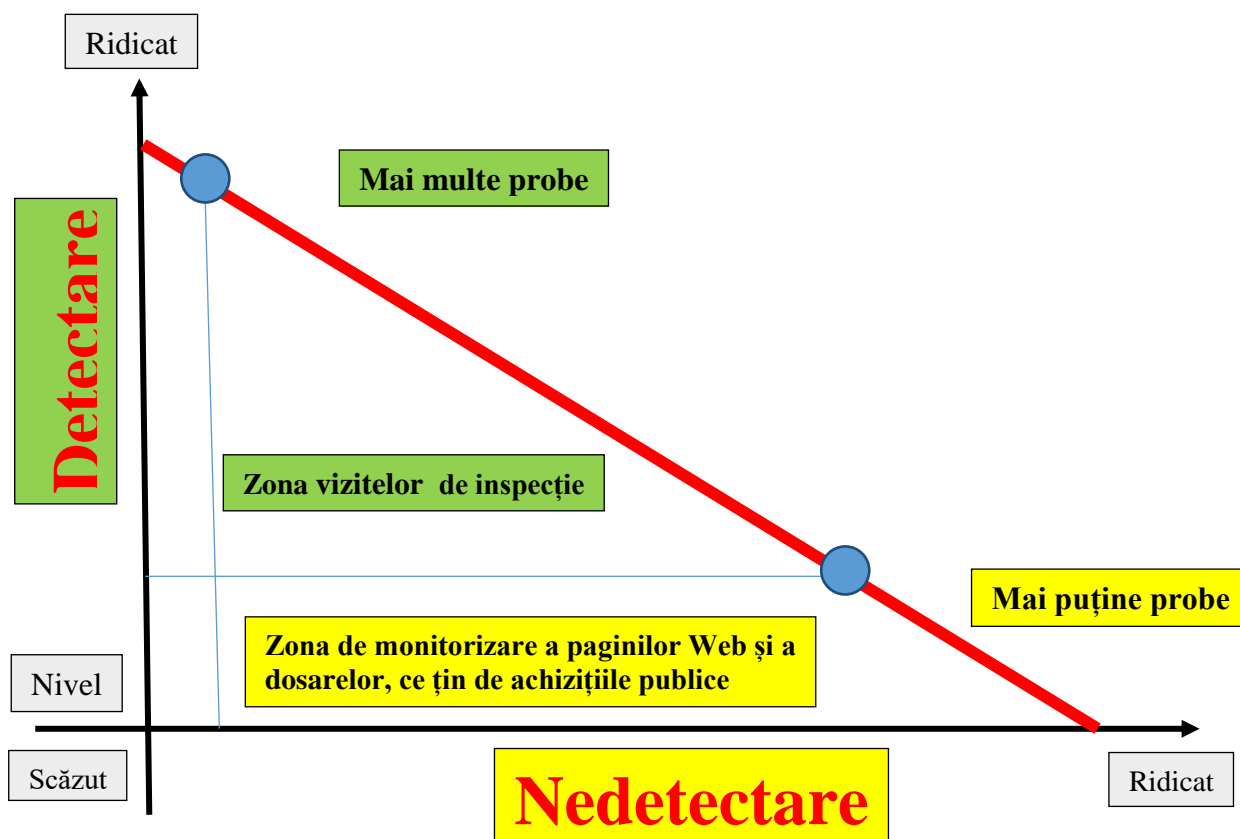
Ridicat

Detectare

Mai multe probe

Zona vizitelor de inspecție

Mai puține probe

Zona de monitorizare a paginilor Web și a dosarelor, ce țin de achizițiile publice

Nivel

Scăzut

Nedetectare

Ridicat